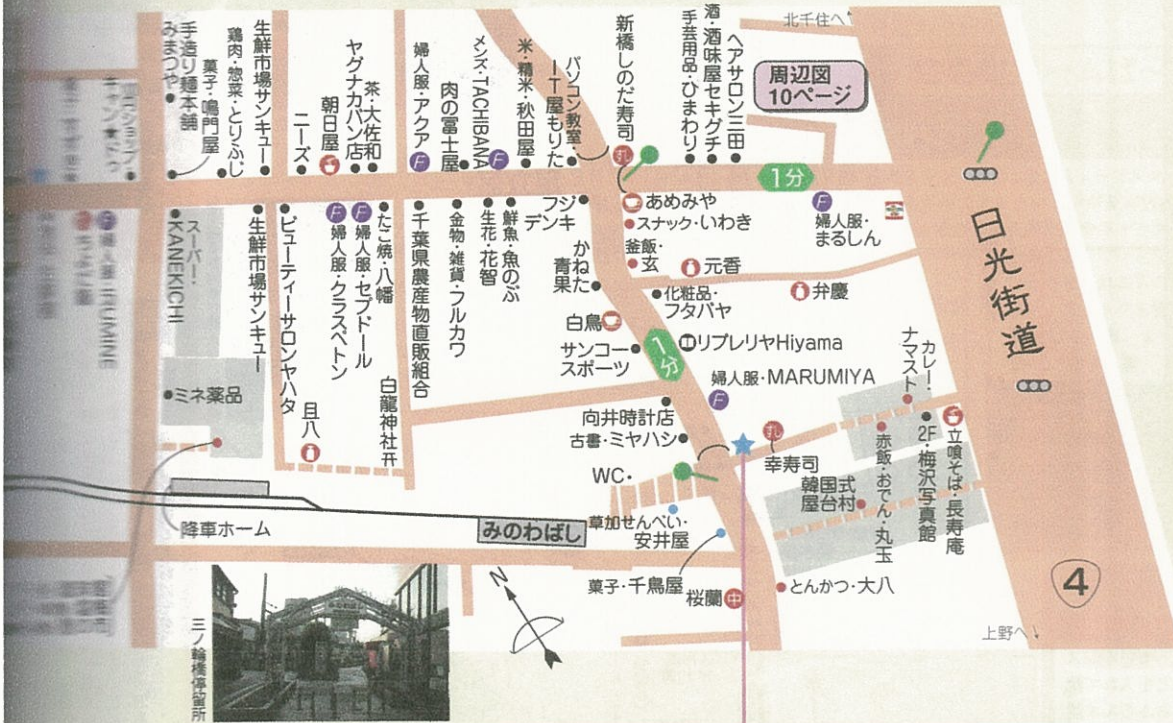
北千住へ
手造り麺本舗 みまつや
菓子・鳴門屋
鶏肉・惣菜・とりふじ
生鮮市場サンキュー
ニーズ
朝日屋
ヤグナカパン店
茶・大佐和
婦人服・アクア
肉の富士屋
メンズ・TACHIBANA
米・精米・秋田屋
パソコン教室・IT屋もりた
新橋しのだ寿司
手芸用品・ひまわり
酒・酒味屋セキグチ
ヘアサロン三田
周辺図 10ページ
1分
あめみや
スナック・いわき
婦人服・まるしん
日光街道
スーパー・KANEKICHI
生鮮市場サンキュー
ビューティーサロンヤハタ
たこ焼・八幡
婦人服・セブドール
婦人服・クラスベトン
千葉県農産物直販組合
金物・雑貨・フルカワ
生花・花智
鮮魚・魚のぶ
フジデンキ
かねた青果
釜飯・玄
元香
化粧品・フタバヤ
弁慶
白鳥
サンコースポーツ
1分
リプレリヤHiyama
婦人服・MARUMIYA
カレー・ナマスト
ミネ薬品
且八
白龍神社
向井時計店
古書・ミヤハシ
WC
幸寿司
立喰そば・長寿庵
2F・梅沢写真館
赤飯・おでん・丸玉
韓国式屋台村
降車ホーム
みのわばし
草加せんべい・安井屋
菓子・千鳥屋
桜蘭
とんかつ・大八
4
N
上野へ
三ノ輪橋停留所